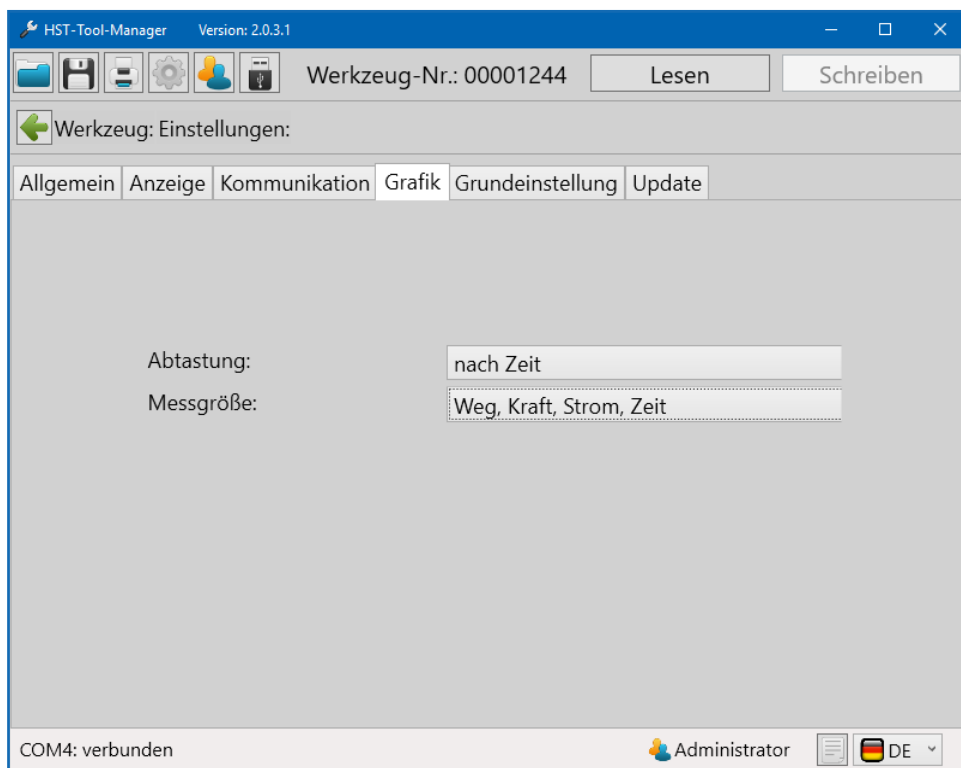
HST-Tool-Manager Version: 2.0.3.1

Werkzeug-Nr.: 00001244

Lesen

Schreiben

Werkzeug: Einstellungen:

Allgemein Anzeige Kommunikation Grafik Grundeinstellung Update

Abtastung: nach Zeit

Messgröße: Weg, Kraft, Strom, Zeit

COM4: verbunden

Administrator

DE